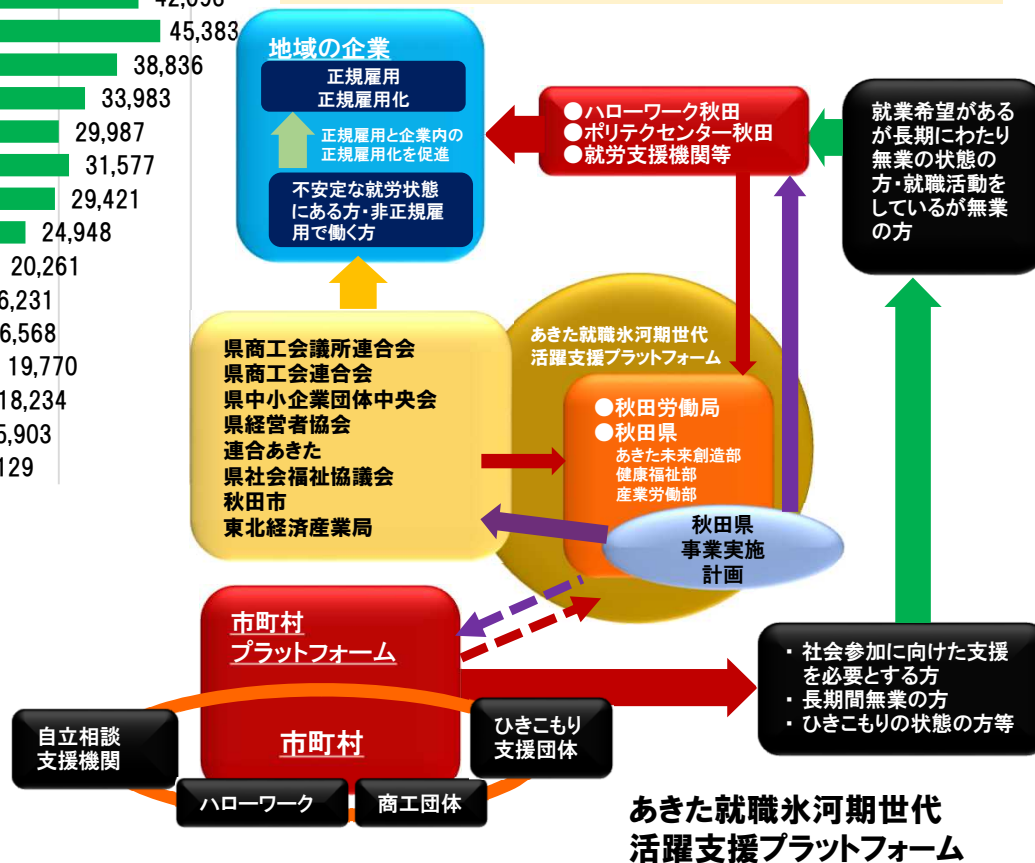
42,698
45,383
38,836
33,983
29,987
31,577
29,421
24,948
20,261
6,231
6,568
19,770
18,234
5,903
129

地域の企業

正規雇用
正規雇用化

正規雇用と企業内の正規雇用化を促進

不安定な就労状態にある方・非正規雇用で働く方

●ハローワーク秋田
●ポリテクセンター秋田
●就労支援機関等

就業希望があるが長期にわたり無業の状態の方・就職活動をしているが無業の方

県商工会議所連合会
県商工会連合会
県中小企業団体中央会
県経営者協会
連合あきた
県社会福祉協議会
秋田市
東北経済産業局

あきた就職氷河期世代活躍支援プラットフォーム

●秋田労働局
●秋田県
あきた未来創造部
健康福祉部
産業労働部

秋田県
事業実施
計画

市町村
プラットフォーム

市町村

自立相談支援機関

ひきこもり支援団体

ハローワーク

商工団体

・社会参加に向けた支援を必要とする方
・長期間無業の方
・ひきこもりの状態の方等

あきた就職氷河期世代
活躍支援プラットフォーム